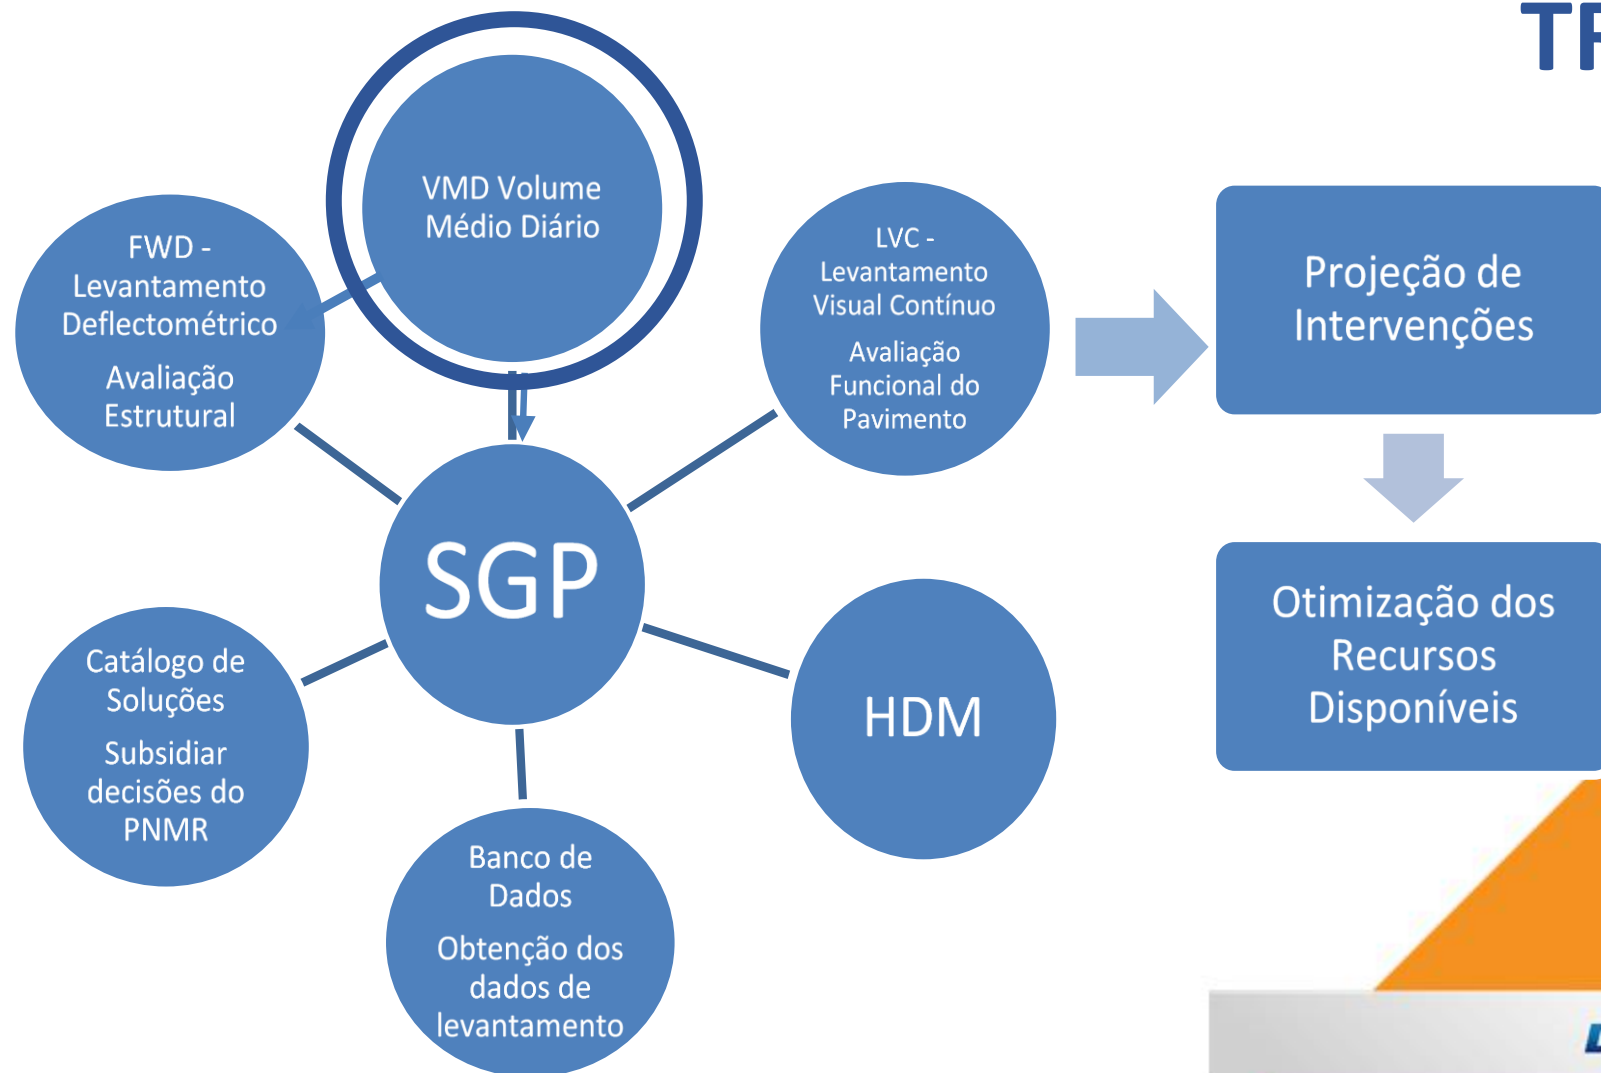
TF

VMD Volume Médio Diário

FWD - Levantamento Deflectométrico

Avaliação Estrutural

LVC - Levantamento Visual Contínuo

Avaliação Funcional do Pavimento

Projeção de Intervenções

SGP

Otimização dos Recursos Disponíveis

Catálogo de Soluções

Subsidiar decisões do PNMR

HDM

Banco de Dados

Obtenção dos dados de levantamento